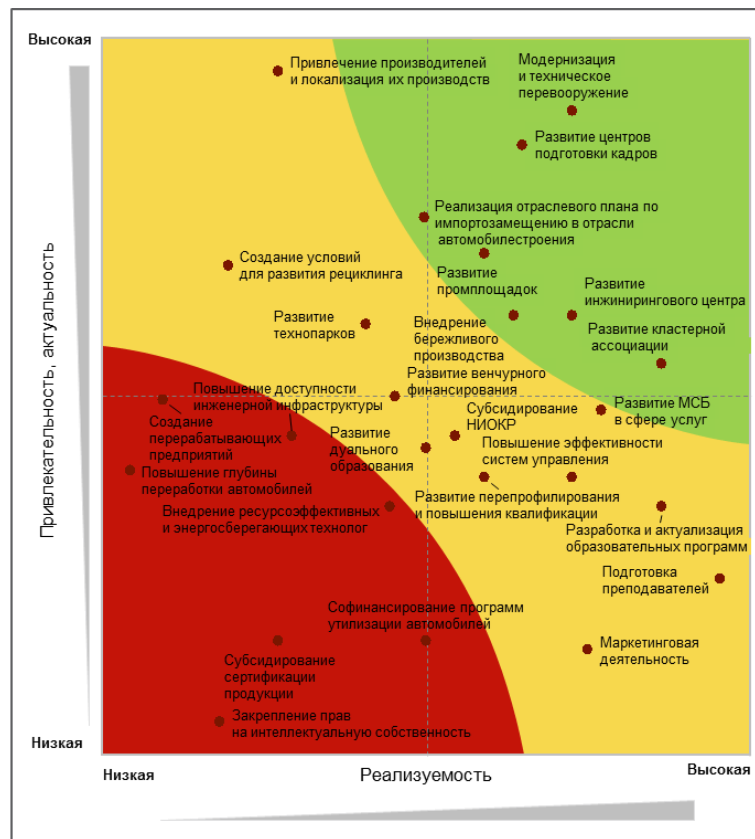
Высокая

Привлекательность, актуальность

Привлечение производителей и локализация их производств

Модернизация и техническое перевооружение

Развитие центров подготовки кадров

Реализация отраслевого плана по импортозамещению в отрасли автомобилестроения

Создание условий для развития рециклинга

Развитие промплощадок

Развитие инжинирингового центра

Развитие технопарков

Внедрение бережливого производства

Развитие кластерной ассоциации

Развитие венчурного финансирования

Повышение доступности инженерной инфраструктуры

Развитие МСБ в сфере услуг

Субсидирование НИОКР

Создание перерабатывающих предприятий

Развитие дуального образования

Повышение эффективности систем управления

Повышение глубины переработки автомобилей

Развитие перепрофилирования и повышения квалификации

Внедрение ресурсоэффективных и энергосберегающих технолог

Разработка и актуализация образовательных программ

Подготовка преподавателей

Софинансирование программ утилизации автомобилей

Маркетинговая деятельность

Субсидирование сертификации продукции

Закрепление прав на интеллектуальную собственность

Низкая

Низкая

Реализуемость

Высокая